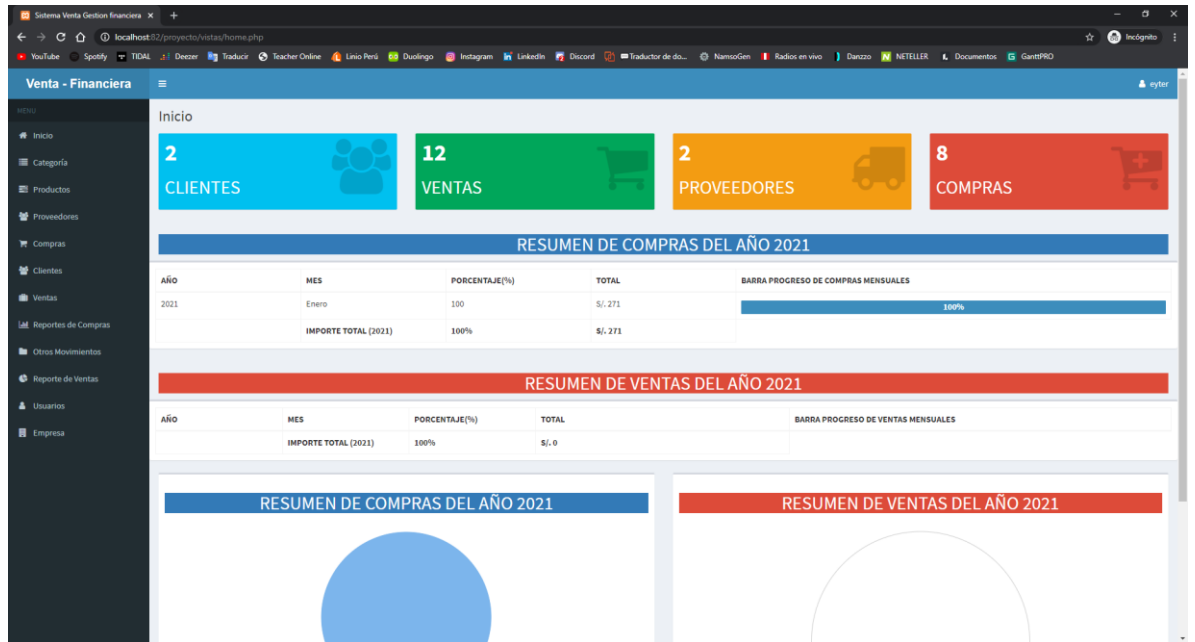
Sistema Venta Gestion financiera ×  +

localhost:82/proyecto/vistas/home.php

Incógnito

YouTube  Spotify  TIDAL  Deezer  Traducir  Teacher Online  Linio Perú  Duolingo  Instagram  LinkedIn  Discord  Traductor de do...  NamsoGen  Radios en vivo  Danzzo  NETELLER  Documentos  GanttPRO

Venta - Financiera

eyter

MENU

Inicio
Categoría
Productos
Proveedores
Compras
Clientes
Ventas
Reportes de Compras
Otros Movimientos
Reporte de Ventas
Usuarios
Empresa

Inicio

2
CLIENTES

12
VENTAS

2
PROVEEDORES

8
COMPRAS

RESUMEN DE COMPRAS DEL AÑO 2021

| AÑO | MES | PORCENTAJE(%) | TOTAL | BARRA PROGRESO DE COMPRAS MENSUALES |
|---|---|---|---|---|
| 2021 | Enero | 100 | S/. 271 | 100% |
| | IMPORTE TOTAL (2021) | 100% | S/. 271 | |

RESUMEN DE VENTAS DEL AÑO 2021

| AÑO | MES | PORCENTAJE(%) | TOTAL | BARRA PROGRESO DE VENTAS MENSUALES |
|---|---|---|---|---|
| | IMPORTE TOTAL (2021) | 100% | S/. 0 | |

RESUMEN DE COMPRAS DEL AÑO 2021

RESUMEN DE VENTAS DEL AÑO 2021